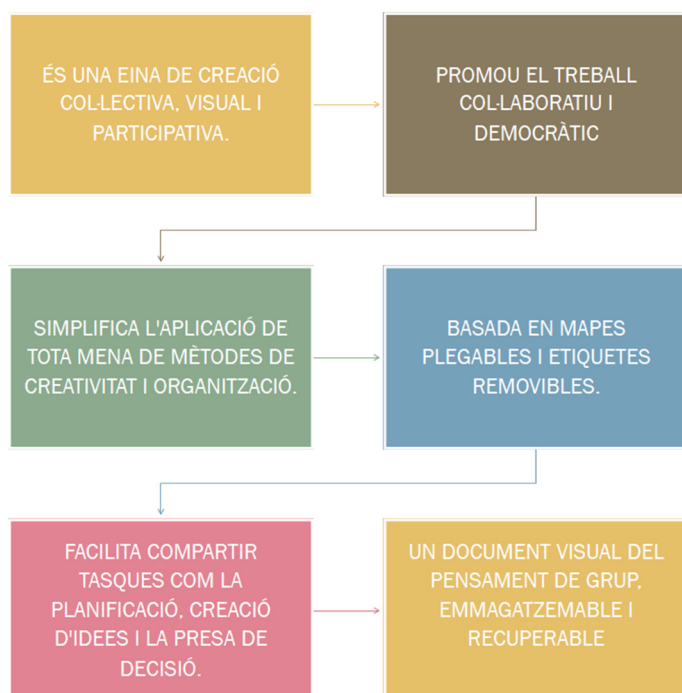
ÉS UNA EINA DE CREACIÓ COL·LECTIVA, VISUAL I PARTICIPATIVA.

PROMOU EL TREBALL COL·LABORATIU I DEMOCRÀTIC

SIMPLIFICA L'APLICACIÓ DE TOTA MENA DE MÈTODES DE CREATIVITAT I ORGANITZACIÓ.

BASADA EN MAPES PLEGABLES I ETIQUETES REMOVIBLES.

FACILITA COMPARTIR TASQUES COM LA PLANIFICACIÓ, CREACIÓ D'IDEES I LA PRESA DE DECISIÓ.

UN DOCUMENT VISUAL DEL PENSAMENT DE GRUP, EMMAGATZEMABLE I RECUPERABLE